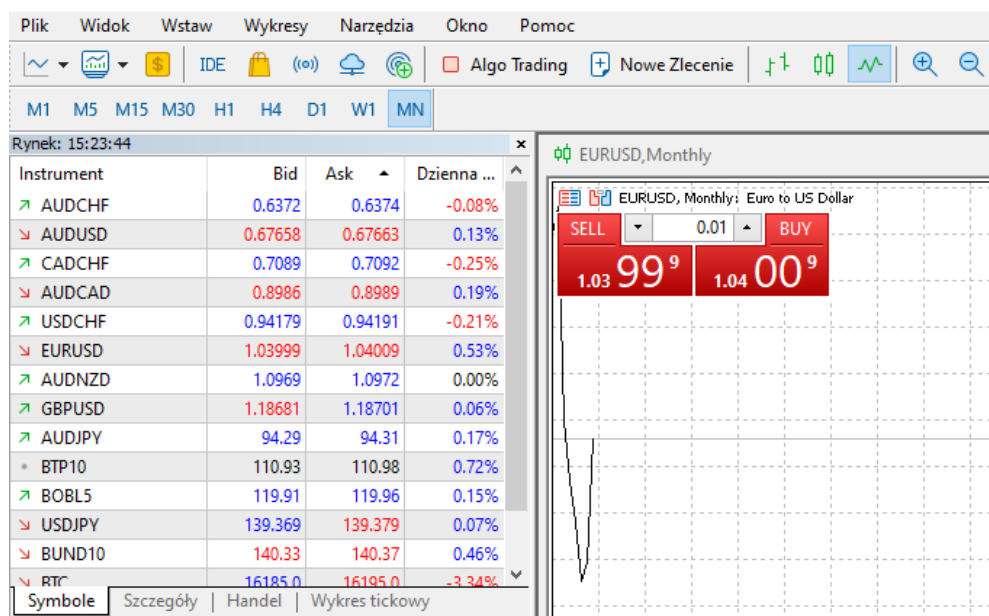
Plik Widok Wstaw Wykresy Narzędzia Okno Pomoc

IDE Algo Trading Nowe Zlecenie

M1 M5 M15 M30 H1 H4 D1 W1 MN

Rynek: 15:23:44

| Instrument | Bid | Ask | Dzienna ... |
|---|---|---|---|
| AUDCHF | 0.6372 | 0.6374 | -0.08% |
| AUDUSD | 0.67658 | 0.67663 | 0.13% |
| CADCHF | 0.7089 | 0.7092 | -0.25% |
| AUDCAD | 0.8986 | 0.8989 | 0.19% |
| USDCHF | 0.94179 | 0.94191 | -0.21% |
| EURUSD | 1.03999 | 1.04009 | 0.53% |
| AUDNZD | 1.0969 | 1.0972 | 0.00% |
| GBPUSD | 1.18681 | 1.18701 | 0.06% |
| AUDJPY | 94.29 | 94.31 | 0.17% |
| BTP10 | 110.93 | 110.98 | 0.72% |
| BOBL5 | 119.91 | 119.96 | 0.15% |
| USDJPY | 139.369 | 139.379 | 0.07% |
| BUND10 | 140.33 | 140.37 | 0.46% |
| BTC | 16185.0 | 16195.0 | -3.34% |

Symbole | Szczegóły | Handel | Wykres tickowy

EURUSD,Monthly

EURUSD, Monthly: Euro to US Dollar

SELL 0.01 BUY

1.03 99 9 1.04 00 9